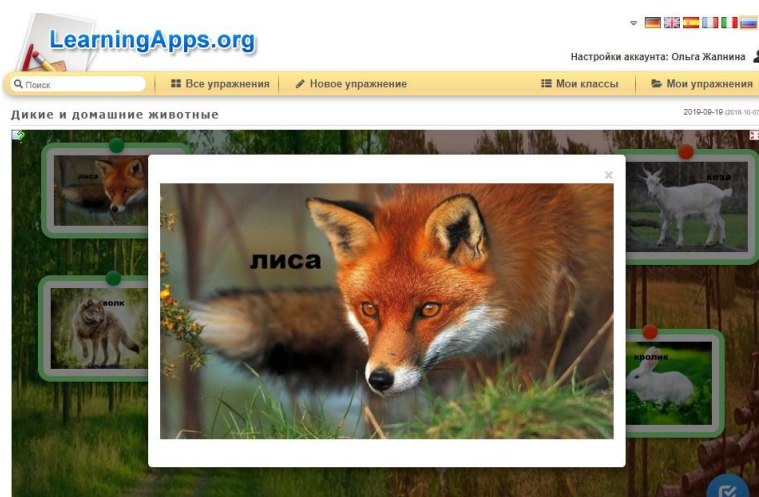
LearningApps.org

Настройки аккаунта: Ольга Жалнина

Поиск

Все упражнения

Новое упражнение

Мои классы

Мои упражнения

Дикие и домашние животные

2019-09-19 (2018-10-07

лиса

волк

коза

кролик

×

лиса